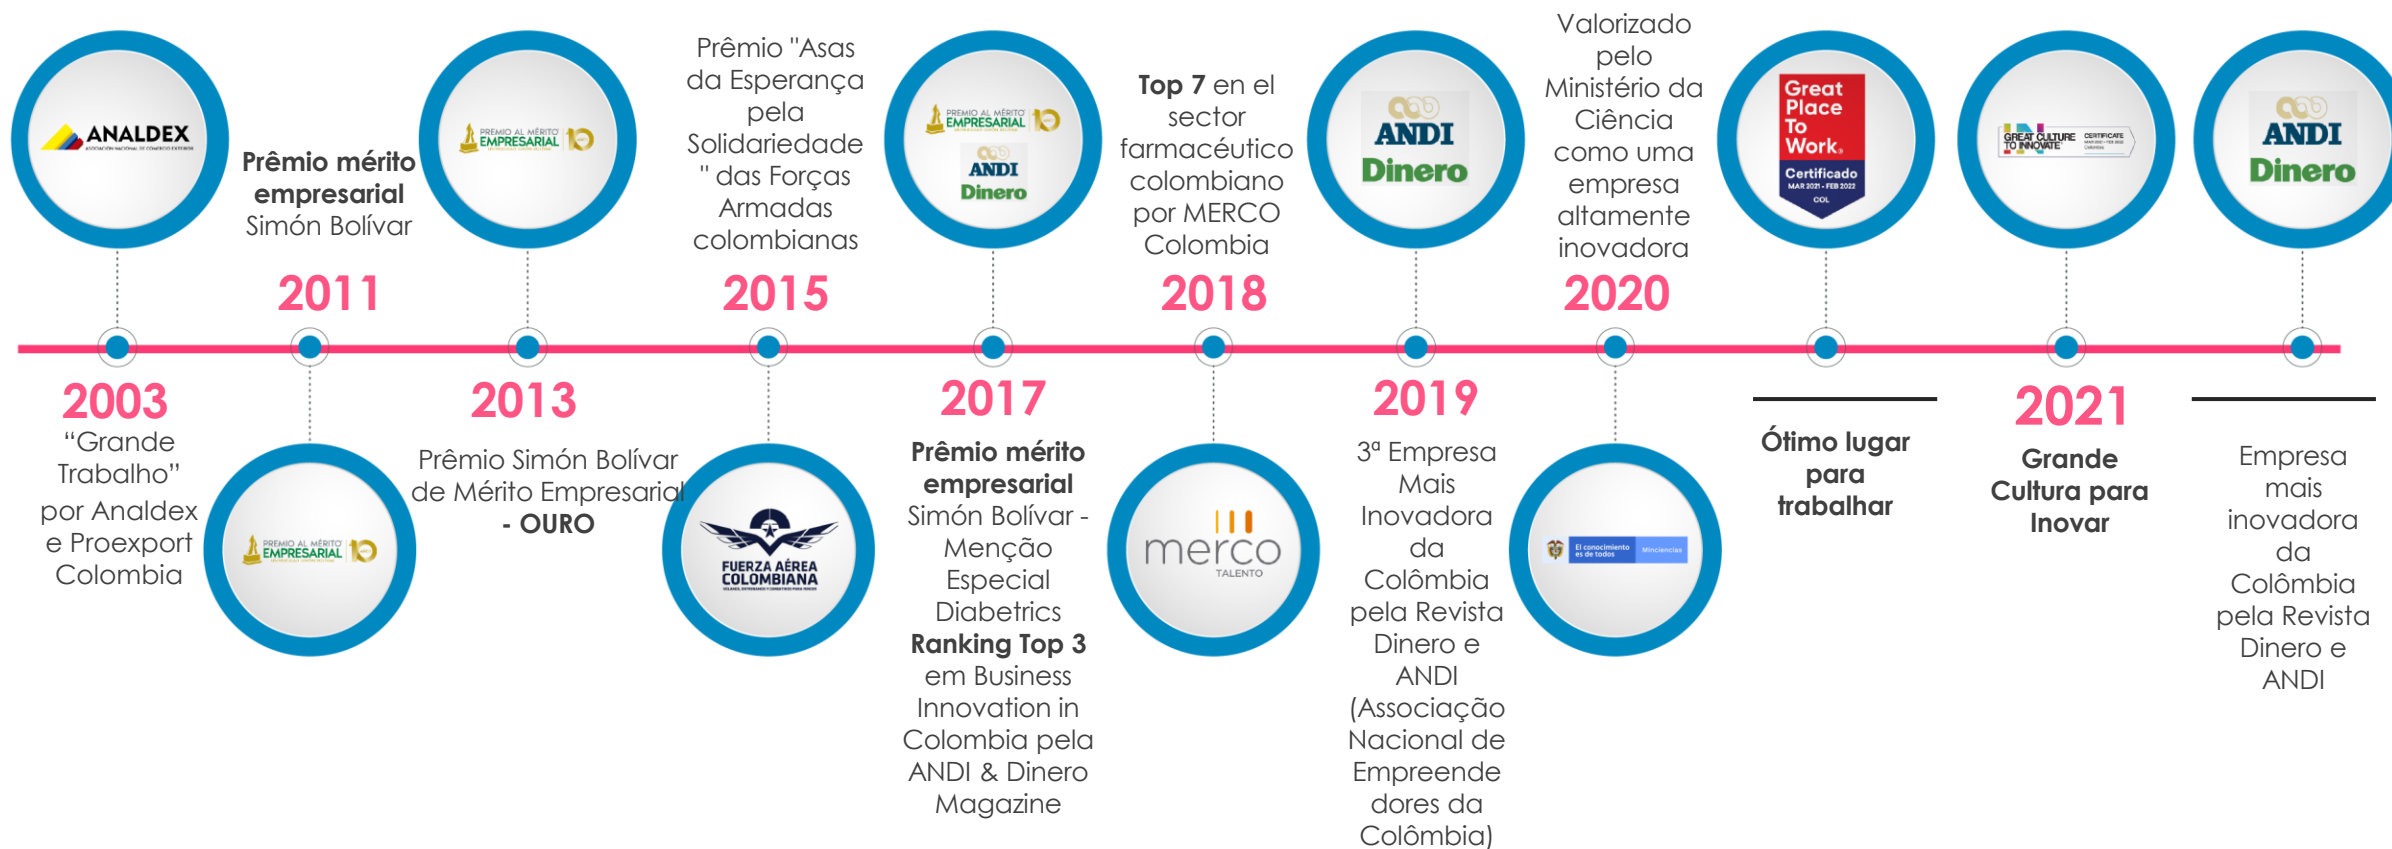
ANALDEX
ASOCIACIÓN NACIONAL DE COMERCIO EXTERIOR

2003
"Grande Trabalho" por Analdex e Proexport Colombia

PREMIO AL MÉRITO EMPRESARIAL 10

Prêmio mérito empresarial Simón Bolívar
2011

PREMIO AL MÉRITO EMPRESARIAL 10

2013
Prêmio Simón Bolívar de Mérito Empresarial - OURO

Prêmio "Asas da Esperança pela Solidariedade " das Forças Armadas colombianas
2015

FUERZA AÉREA COLOMBIANA

PREMIO AL MÉRITO EMPRESARIAL 10
ANDI Dinero

2017
Prêmio mérito empresarial Simón Bolívar - Menção Especial Diabetrics
Ranking Top 3 em Business Innovation in Colombia pela ANDI & Dinero Magazine

Top 7 en el sector farmacéutico colombiano por MERCO Colombia
2018

merco TALENTO

ANDI Dinero

2019
3ª Empresa Mais Inovadora da Colômbia pela Revista Dinero e ANDI (Associação Nacional de Empreendedores da Colômbia)

Valorizado pelo Ministério da Ciência como uma empresa altamente inovadora
2020

El conocimiento es de todos Minciencias

Great Place To Work. Certificado MAR 2021 - FEB 2022 COL

Ótimo lugar para trabalhar

GREAT CULTURE TO INNOVATE CERTIFICATE

2021
Grande Cultura para Inovar

ANDI Dinero

Empresa mais inovadora da Colômbia pela Revista Dinero e ANDI